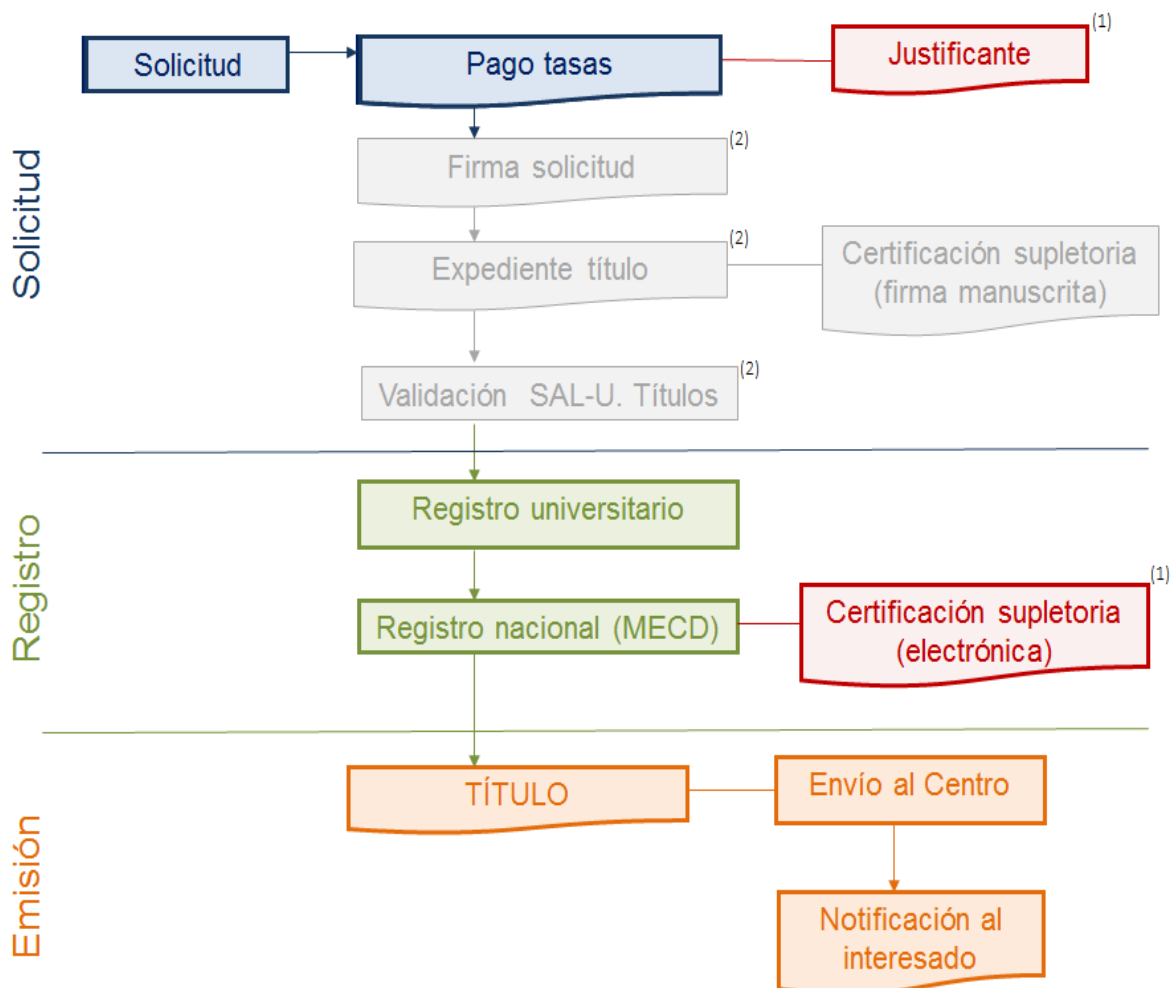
Solicitud

Solicitud

Pago tasas

Justificante (1)

Firma solicitud (2)

Expediente título (2)

Certificación supletoria (firma manuscrita)

Validación SAL-U. Títulos (2)

Registro

Registro universitario

Registro nacional (MECD)

Certificación supletoria (electrónica) (1)

Emisión

TÍTULO

Envío al Centro

Notificación al interesado